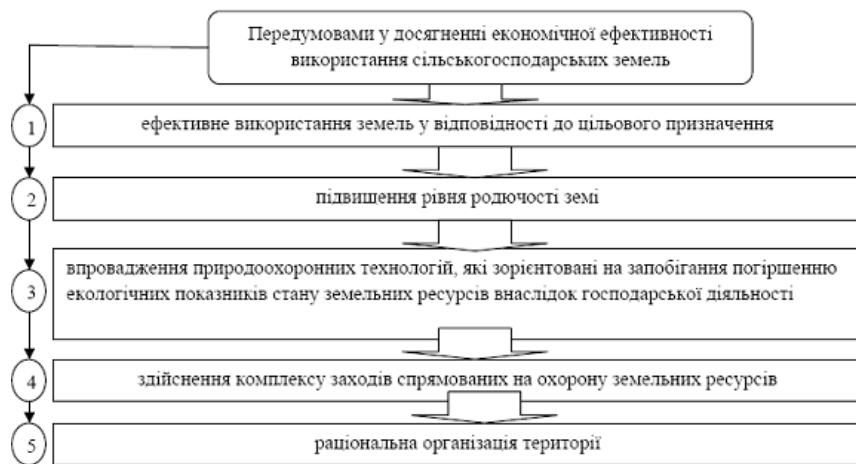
Передумовами у досягненні економічної ефективності використання сільськогосподарських земель

1

ефективне використання земель у відповідності до цільового призначення

2

підвишення рівня родючості земі

3

впровадження природоохоронних технологій, які зорієнтовані на запобігання погіршенню екологічних показників стану земельних ресурсів внаслідок господарської діяльності

4

здійснення комплексу заходів спрямованих на охорону земельних ресурсів

5

раціональна організація території